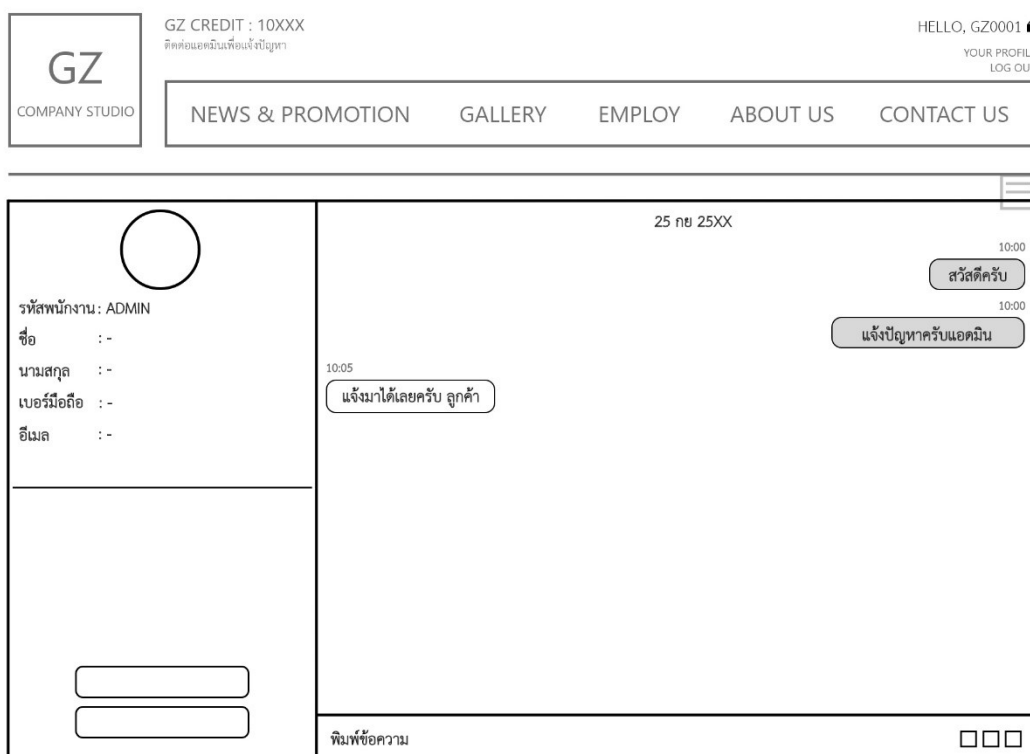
GZ
COMPANY STUDIO

GZ CREDIT : 10XXX
ติดต่อแอดมินเพื่อแจ้งปัญหา

HELLO, GZ0001
YOUR PROFIL
LOG OU

NEWS & PROMOTION GALLERY EMPLOY ABOUT US CONTACT US

รหัสพนักงาน : ADMIN
ชื่อ : -
นามสกุล : -
เบอร์มือถือ : -
อีเมล : -

25 กย 25XX

10:00
สวัสดีครับ

10:00
แจ้งปัญหาครับแอดมิน

10:05
แจ้งมาได้เลยครับ ลูกค้า

พิมพ์ข้อความ